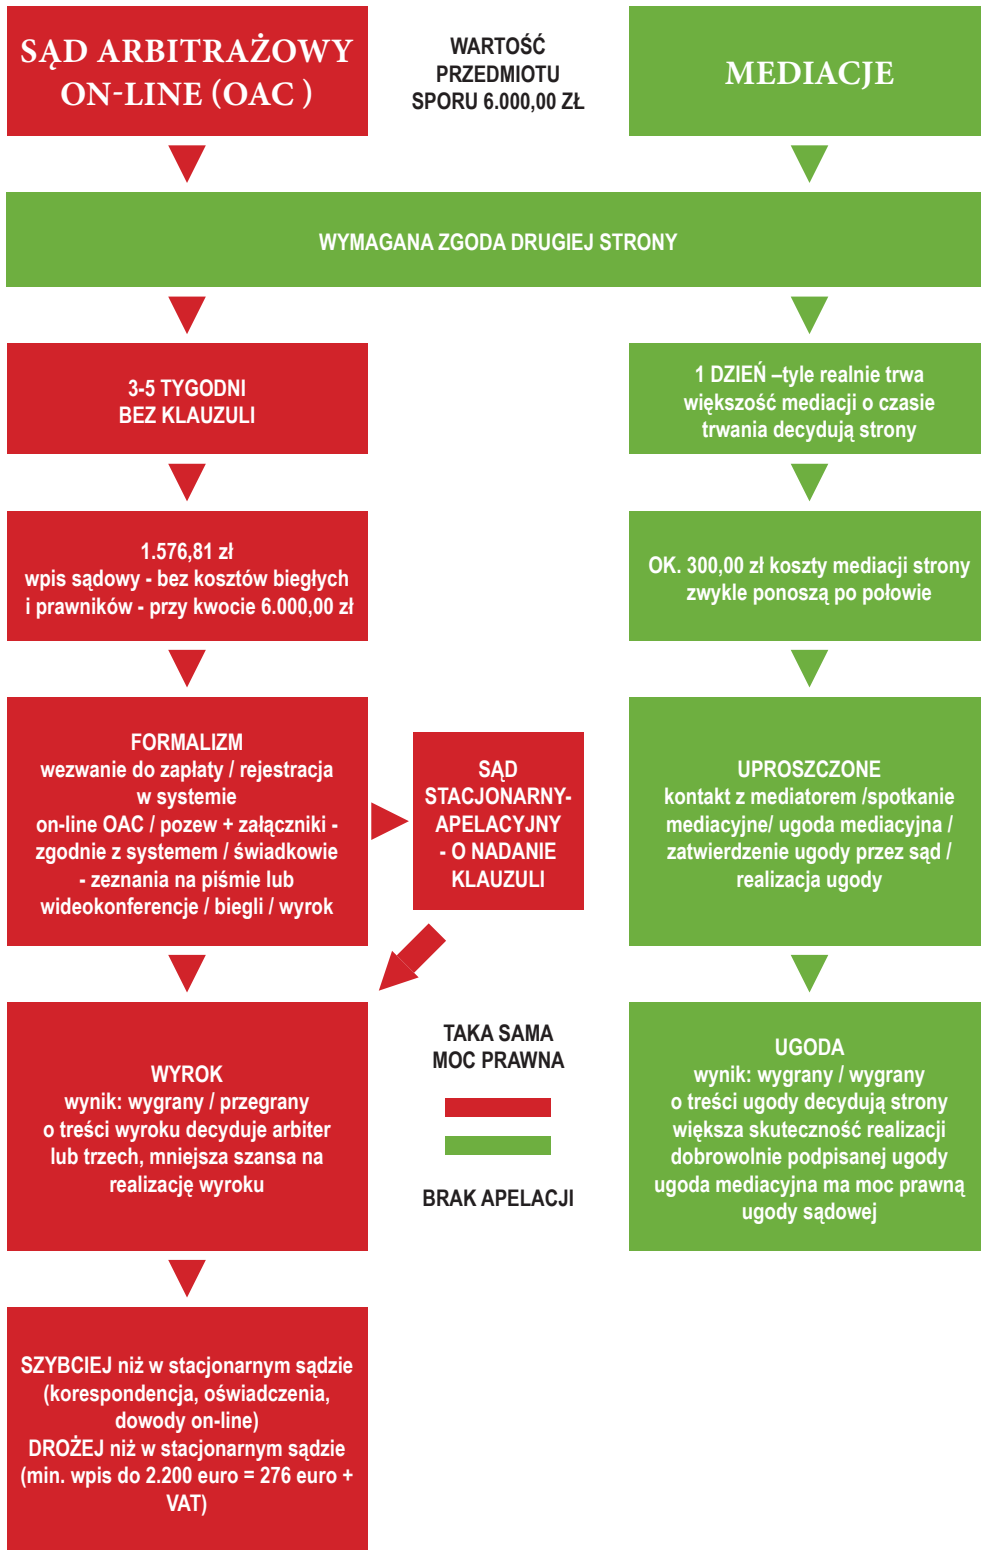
SĄD ARBITRAŻOWY ON-LINE (OAC )

WARTOŚĆ PRZEDMIOTU SPORU 6.000,00 ZŁ

MEDIACJE

WYMAGANA ZGODA DRUGIEJ STRONY

3-5 TYGODNI
BEZ KLAUZULI

1 DZIEŃ –tyle realnie trwa większość mediacji o czasie trwania decydują strony

1.576,81 zł
wpis sądowy - bez kosztów biegłych i prawników - przy kwocie 6.000,00 zł

OK. 300,00 zł koszty mediacji strony zwykle ponoszą po połowie

FORMALIZM
wezwanie do zapłaty / rejestracja w systemie on-line OAC / pozew + załączniki - zgodnie z systemem / świadkowie - zeznania na piśmie lub wideokonferencje / biegli / wyrok

SĄD STACJONARNY- APELACYJNY - O NADANIE KLAUZULI

UPROSZCZONE
kontakt z mediatorem /spotkanie mediacyjne/ ugoda mediacyjna / zatwierdzenie ugody przez sąd / realizacja ugody

WYROK
wynik: wygrany / przegrany
o treści wyroku decyduje arbiter lub trzech, mniejsza szansa na realizację wyroku

TAKA SAMA MOC PRAWNA

BRAK APELACJI

UGODA
wynik: wygrany / wygrany
o treści ugody decydują strony
większa skuteczność realizacji dobrowolnie podpisanej ugody
ugoda mediacyjna ma moc prawną ugody sądowej

SZYBCIEJ niż w stacjonarnym sądzie (korespondencja, oświadczenia, dowody on-line)
DROŻEJ niż w stacjonarnym sądzie (min. wpis do 2.200 euro = 276 euro + VAT)